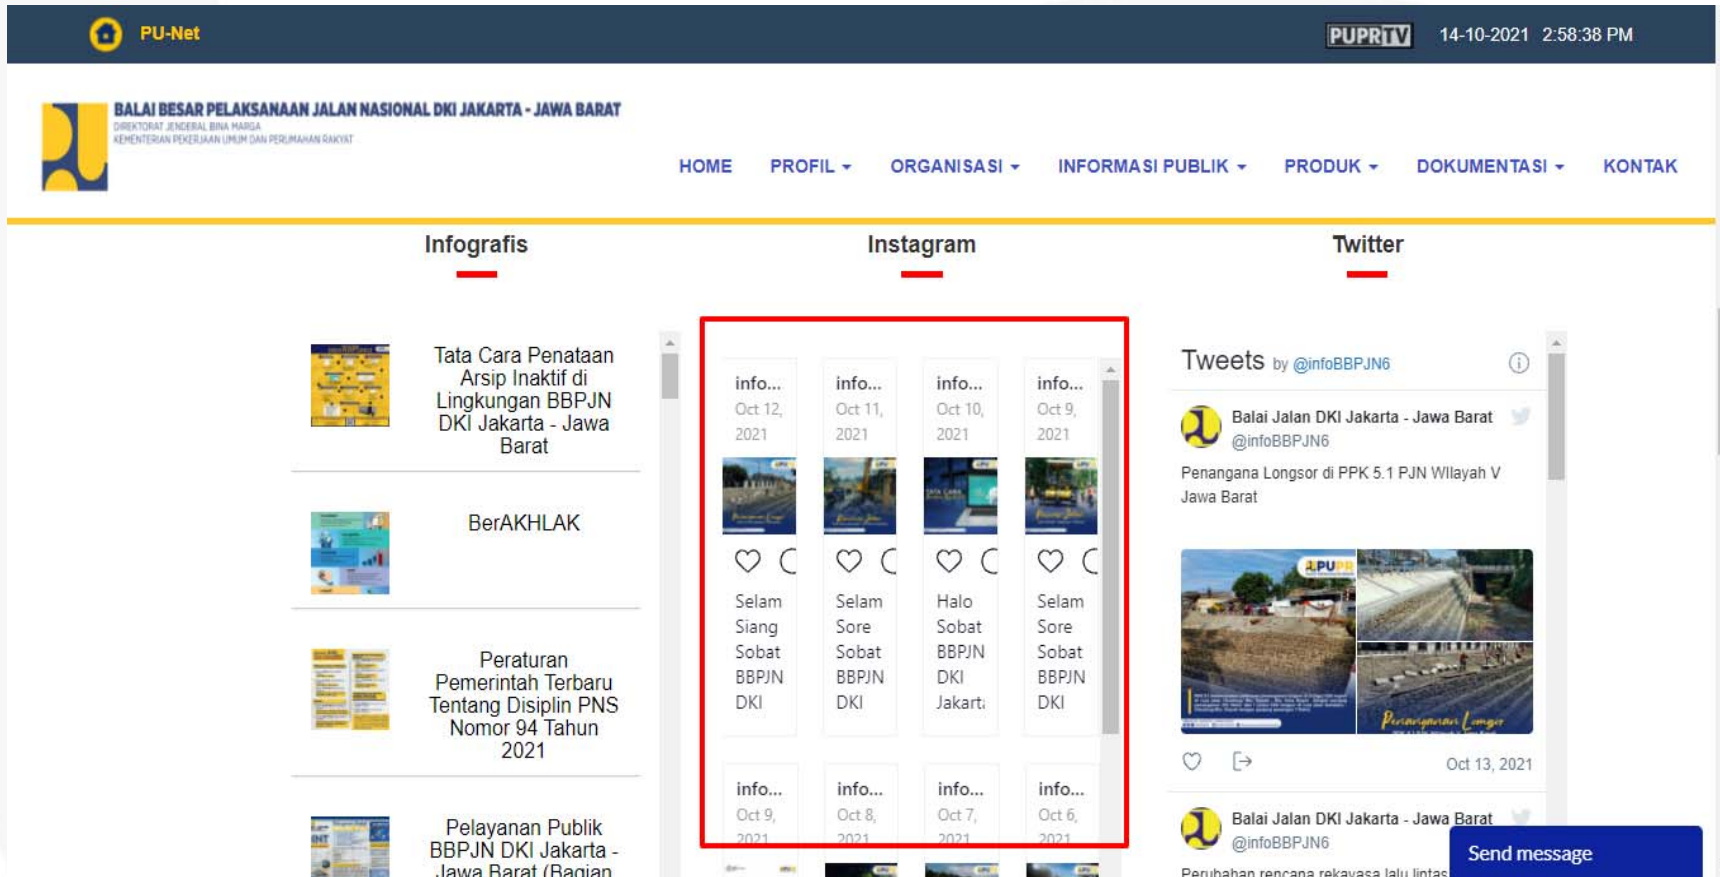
PU-Net

PUPRTV 14-10-2021 2:58:38 PM

BALAI BESAR PELAKSANAAN JALAN NASIONAL DKI JAKARTA - JAWA BARAT
DIREKTORAT JENDERAL BINA MARGA
KEMENTERIAN PEKERJAAN UMUM DAN PERUMAHAN RAKYAT

HOME PROFIL ORGANISASI INFORMASI PUBLIK PRODUK DOKUMENTASI KONTAK

Infografis

Tata Cara Penataan Arsip Inaktif di Lingkungan BBPJN DKI Jakarta - Jawa Barat

BerAKHLAK

Peraturan Pemerintah Terbaru Tentang Disiplin PNS Nomor 94 Tahun 2021

Pelayanan Publik BBPJN DKI Jakarta - Jawa Barat (Bagian

Instagram

info... Oct 12, 2021
Selam Siang Sobat BBPJN DKI

info... Oct 11, 2021
Selam Sore Sobat BBPJN DKI

info... Oct 10, 2021
Halo Sobat BBPJN DKI Jakart

info... Oct 9, 2021
Selam Sore Sobat BBPJN DKI

info... Oct 9, 2021

info... Oct 8, 2021

info... Oct 7, 2021

info... Oct 6, 2021

Twitter

Tweets by @infoBBPJN6

Balai Jalan DKI Jakarta - Jawa Barat
@infoBBPJN6
Penangana Longsor di PPK 5.1 PJN Wilayah V Jawa Barat

PUPR
Penanganan Longsor

Oct 13, 2021

Balai Jalan DKI Jakarta - Jawa Barat
@infoBBPJN6
Perubahan rencana rekayasa lalu lintas

Send message